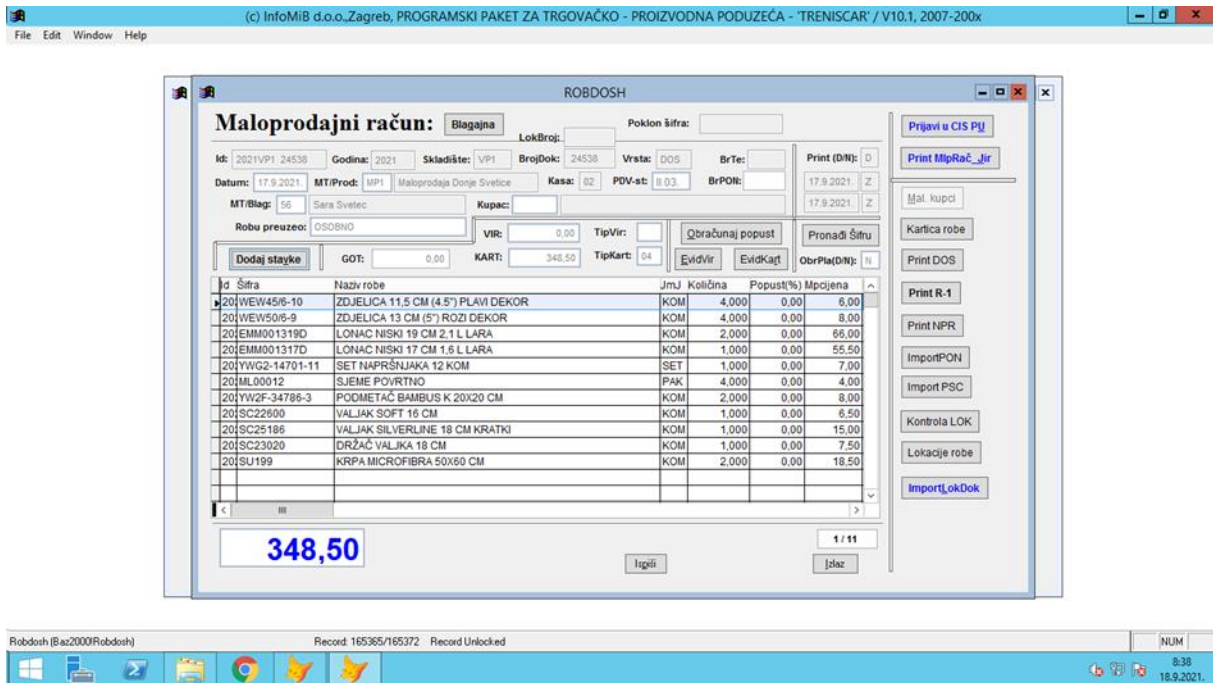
(c) InfoMiB d.o.o.,Zagreb, PROGRAMSKI PAKET ZA TRGOVAČKO - PROIZVODNA PODUZEĆA - 'TRENISCAR' / V10.1, 2007-200x

File Edit Window Help

ROBDOSH

Maloprodajni račun: Blagajna LokBroj: Poklon šifra:

Id: 2021VP1 24538 Godina: 2021 Skladište: VP1 BrojDok: 24538 Vrsta: DOS BrTe: Print (D/N): D

Datum: 17.9.2021. MT/Prod: MP1 Maloprodaja Donje Svetice Kasa: 02 PDV-st: II.03. BrPON: 17.9.2021. Z

MT/Blag: 56 Sara Svetec Kupac: 17.9.2021. Z

Robu preuzeo: OSOBNO

Dodaj stavke GOT: 0,00 VIR: 0,00 TipVir: Obračunaj popust Pronađi Šifru

KART: 348,50 TipKart: 04 EvidVir EvidKart ObrPla(D/N): N

| Id | Šifra | Naziv robe | JmJ | Količina | Popust(%) | Mpcijena |
|---|---|---|---|---|---|---|
| 20 | WEW45/6-10 | ZDJELICA 11,5 CM (4.5") PLAVI DEKOR | KOM | 4,000 | 0,00 | 6,00 |
| 20 | WEW50/6-9 | ZDJELICA 13 CM (5") ROZI DEKOR | KOM | 4,000 | 0,00 | 8,00 |
| 20 | EMM001319D | LONAC NISKI 19 CM 2,1 L LARA | KOM | 2,000 | 0,00 | 66,00 |
| 20 | EMM001317D | LONAC NISKI 17 CM 1,6 L LARA | KOM | 1,000 | 0,00 | 55,50 |
| 20 | YWG2-14701-11 | SET NAPRŠNJAKA 12 KOM | SET | 1,000 | 0,00 | 7,00 |
| 20 | ML00012 | SJEME POVRTNO | PAK | 4,000 | 0,00 | 4,00 |
| 20 | YW2F-34786-3 | PODMETAČ BAMBUS K 20X20 CM | KOM | 2,000 | 0,00 | 8,00 |
| 20 | SC22600 | VALJAK SOFT 16 CM | KOM | 1,000 | 0,00 | 6,50 |
| 20 | SC25186 | VALJAK SILVERLINE 18 CM KRATKI | KOM | 1,000 | 0,00 | 15,00 |
| 20 | SC23020 | DRŽAČ VALJKA 18 CM | KOM | 1,000 | 0,00 | 7,50 |
| 20 | SU199 | KRPA MICROFIBRA 50X60 CM | KOM | 2,000 | 0,00 | 18,50 |

348,50

1 / 11

Ispiši Izlaz

Prijavi u CIS PU
Print MlpRač_Jir
Mal. kupci
Kartica robe
Print DOS
Print R-1
Print NPR
ImportPON
Import PSC
Kontrola LOK
Lokacije robe
ImportLokDok

Robdosh (Baz2000!Robdosh) Record: 165365/165372 Record Unlocked NUM

8:38
18.9.2021.